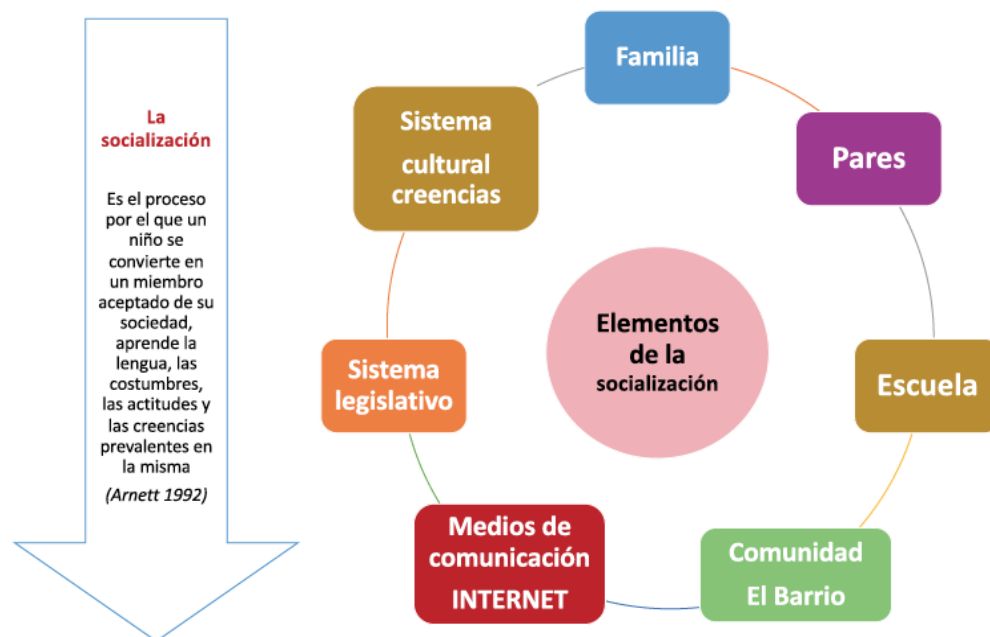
La socialización

Es el proceso por el que un niño se convierte en un miembro aceptado de su sociedad, aprende la lengua, las costumbres, las actitudes y las creencias prevalentes en la misma

(Arnett 1992)

Elementos de la socialización

Familia

Pares

Escuela

Comunidad El Barrio

Medios de comunicación INTERNET

Sistema legislativo

Sistema cultural creencias